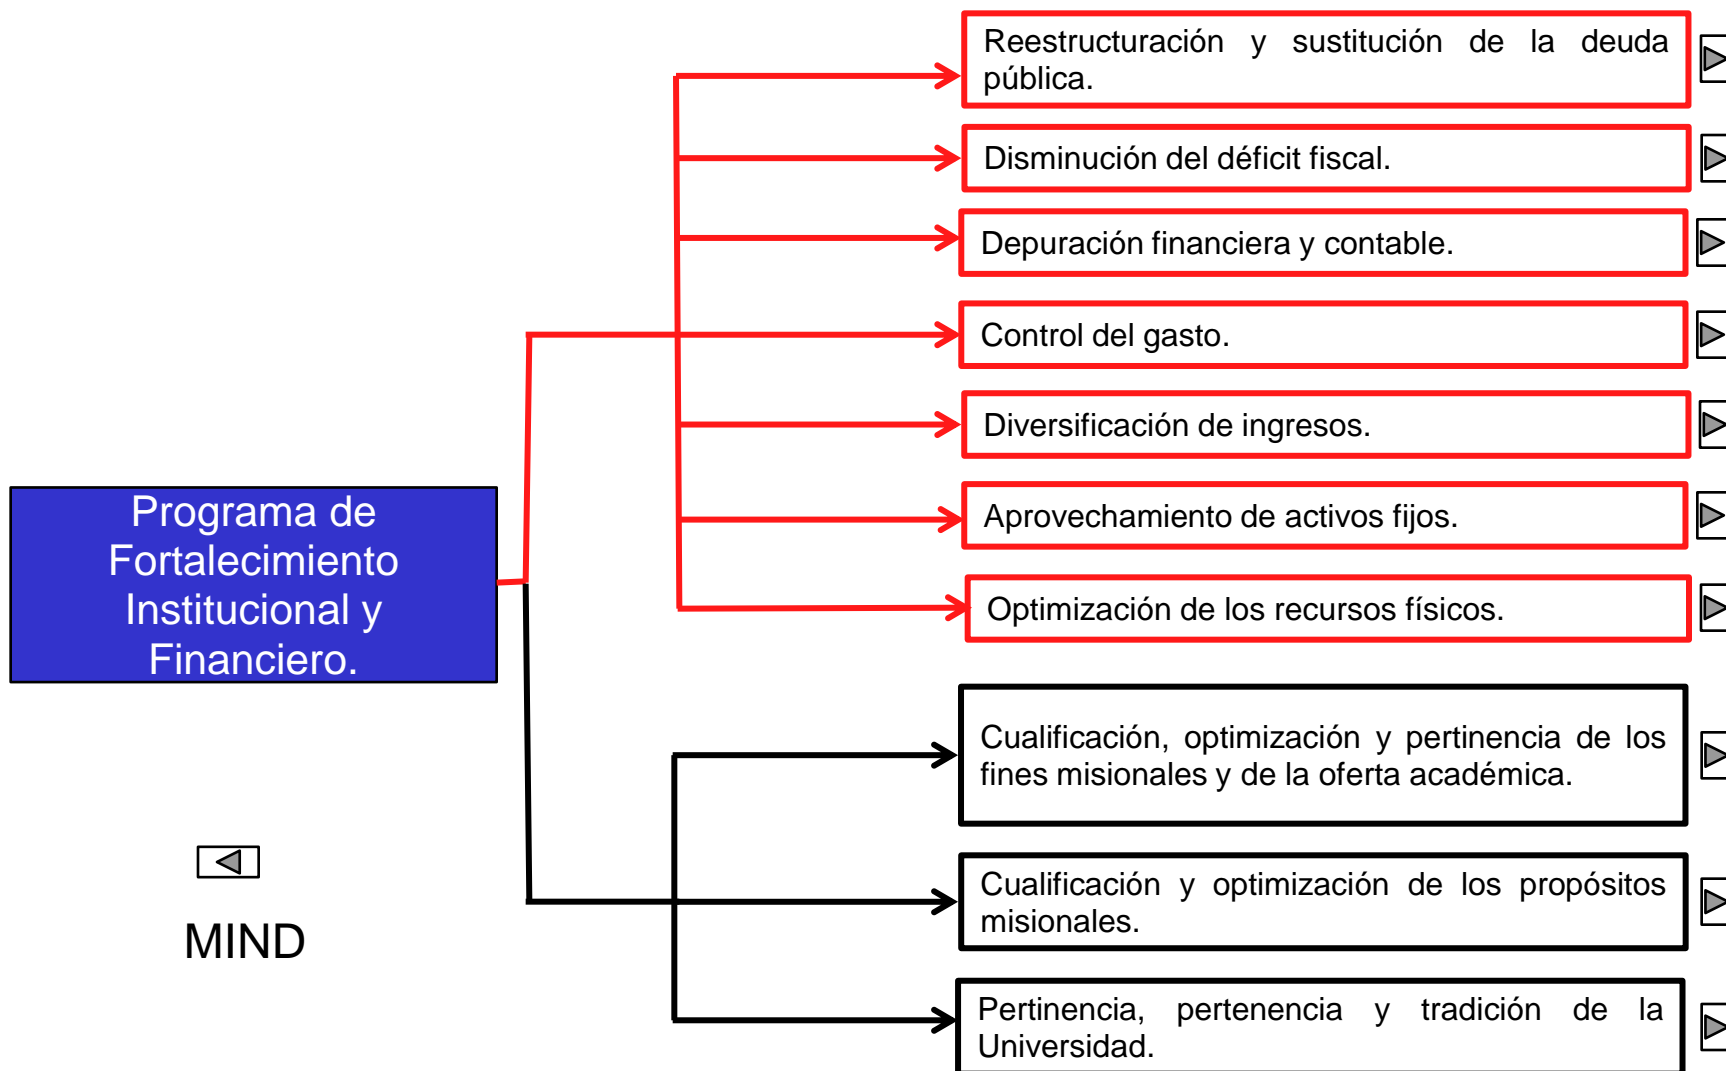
Programa de Fortalecimiento Institucional y Financiero.

Reestructuración y sustitución de la deuda pública.

Disminución del déficit fiscal.

Depuración financiera y contable.

Control del gasto.

Diversificación de ingresos.

Aprovechamiento de activos fijos.

Optimización de los recursos físicos.

Cualificación, optimización y pertinencia de los fines misionales y de la oferta académica.

Cualificación y optimización de los propósitos misionales.

Pertinencia, pertenencia y tradición de la Universidad.

MIND